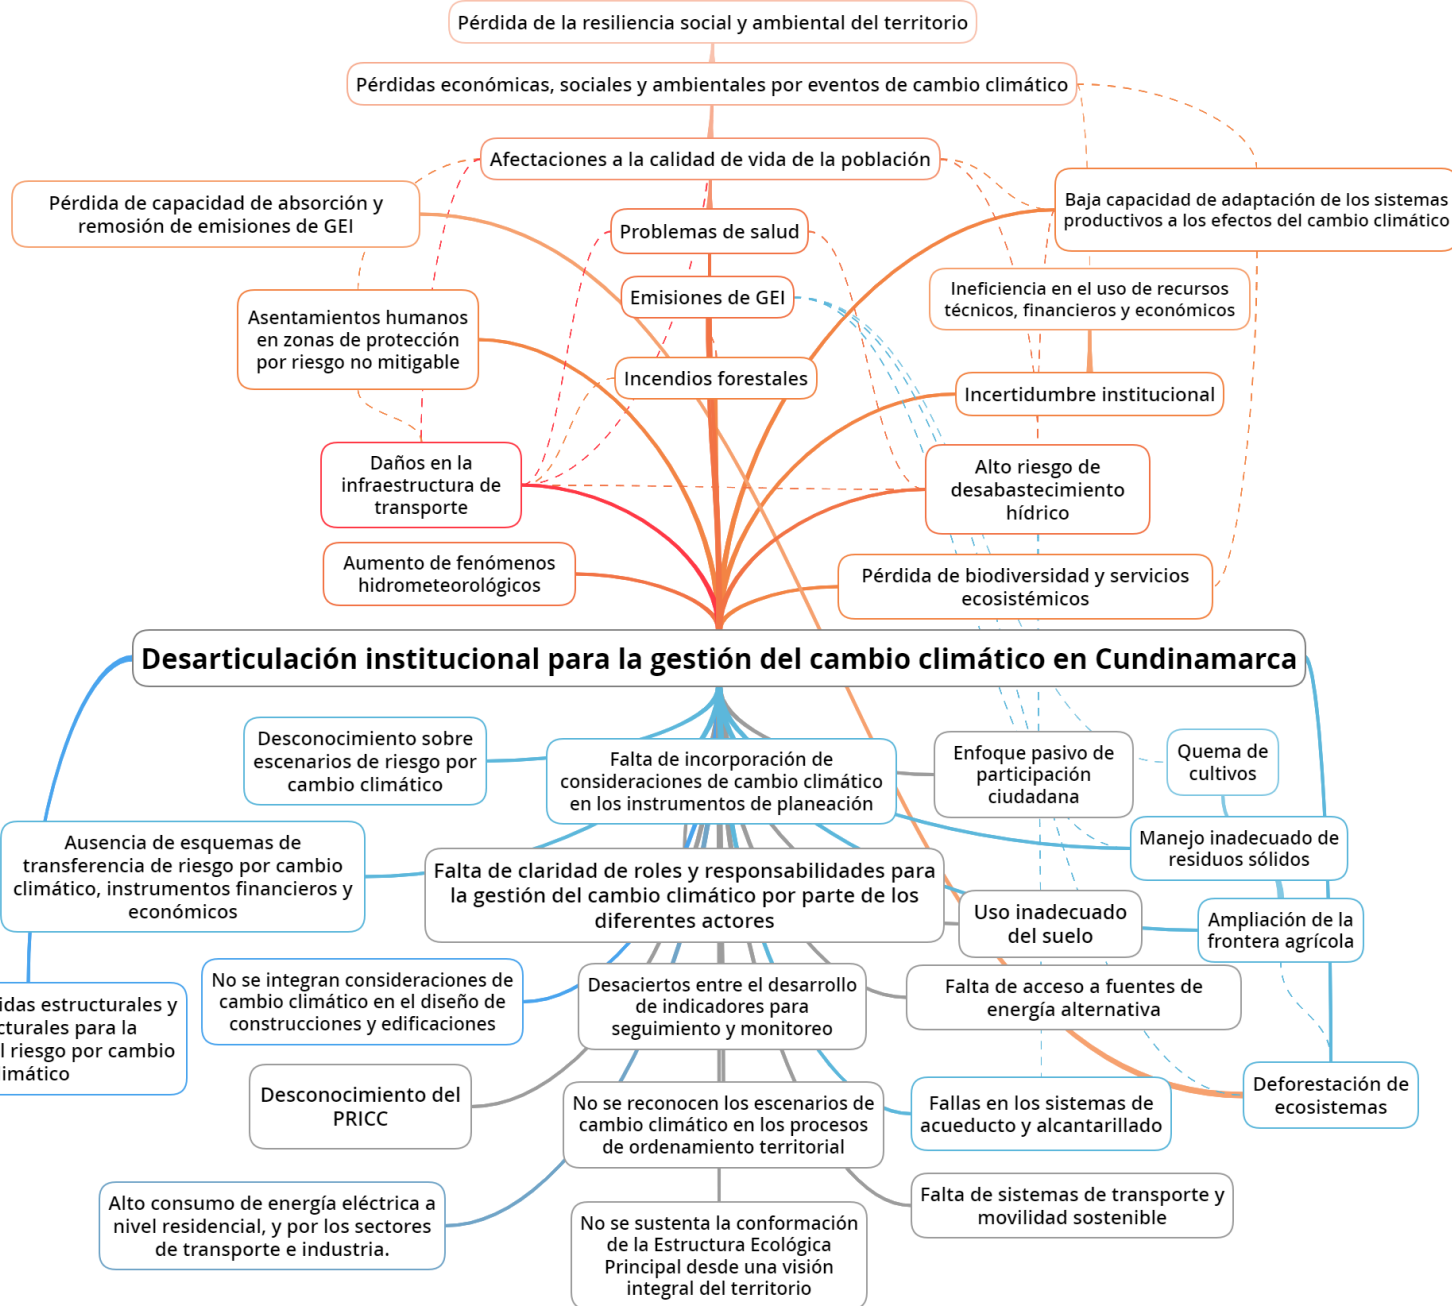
Pérdida de la resiliencia social y ambiental del territorio

Pérdidas económicas, sociales y ambientales por eventos de cambio climático

Afectaciones a la calidad de vida de la población

Pérdida de capacidad de absorción y remosión de emisiones de GEI

Baja capacidad de adaptación de los sistemas productivos a los efectos del cambio climático

Problemas de salud

Emisiones de GEI

Ineficiencia en el uso de recursos técnicos, financieros y económicos

Asentamientos humanos en zonas de protección por riesgo no mitigable

Incendios forestales

Incertidumbre institucional

Daños en la infraestructura de transporte

Alto riesgo de desabastecimiento hídrico

Aumento de fenómenos hidrometeorológicos

Pérdida de biodiversidad y servicios ecosistémicos

Desarticulación institucional para la gestión del cambio climático en Cundinamarca

Desconocimiento sobre escenarios de riesgo por cambio climático

Falta de incorporación de consideraciones de cambio climático en los instrumentos de planeación

Enfoque pasivo de participación ciudadana

Quema de cultivos

Ausencia de esquemas de transferencia de riesgo por cambio climático, instrumentos financieros y económicos

Manejo inadecuado de residuos sólidos

Falta de claridad de roles y responsabilidades para la gestión del cambio climático por parte de los diferentes actores

Uso inadecuado del suelo

Ampliación de la frontera agrícola

idas estructurales y cturales para la l riesgo por cambio imático

No se integran consideraciones de cambio climático en el diseño de construcciones y edificaciones

Desaciertos entre el desarrollo de indicadores para seguimiento y monitoreo

Falta de acceso a fuentes de energía alternativa

Deforestación de ecosistemas

Desconocimiento del PRICC

No se reconocen los escenarios de cambio climático en los procesos de ordenamiento territorial

Fallas en los sistemas de acueducto y alcantarillado

Alto consumo de energía eléctrica a nivel residencial, y por los sectores de transporte e industria.

Falta de sistemas de transporte y movilidad sostenible

No se sustenta la conformación de la Estructura Ecológica Principal desde una visión integral del territorio